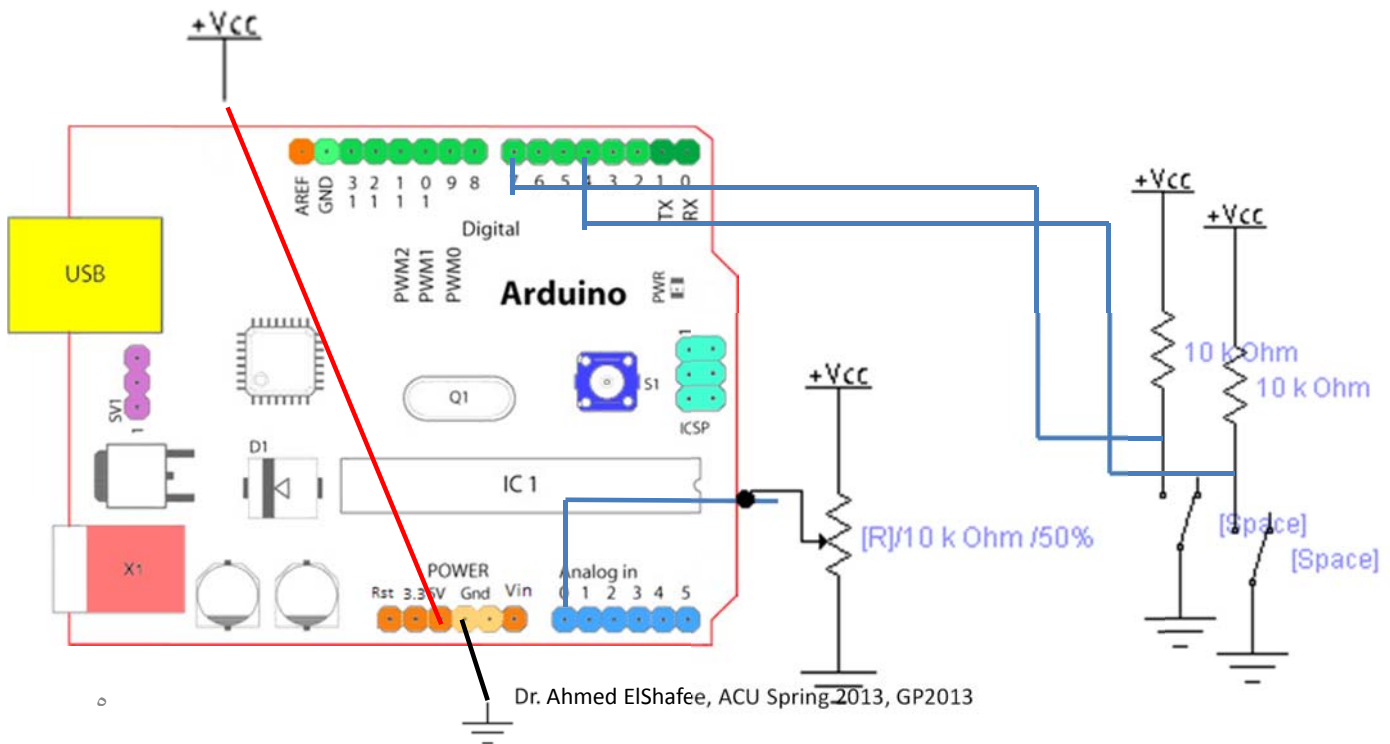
+Vcc

AREF GND 13 12 11 10 9 8

7 6 5 4 3 2 1 0

TX RX

Digital

USB

PWM2 PWM1 PWM0

Arduino

PWR

+Vcc

+Vcc

SV1

1

Q1

S1

1

ICSP

10 k Ohm

10 k Ohm

+Vcc

D1

IC 1

[R]/10 k Ohm /50%

[Space]

[Space]

X1

POWER

Rst 3.3 5V Gnd Vin

Analog in

0 1 2 3 4 5

Dr. Ahmed ElShafee, ACU Spring 2013, GP2013